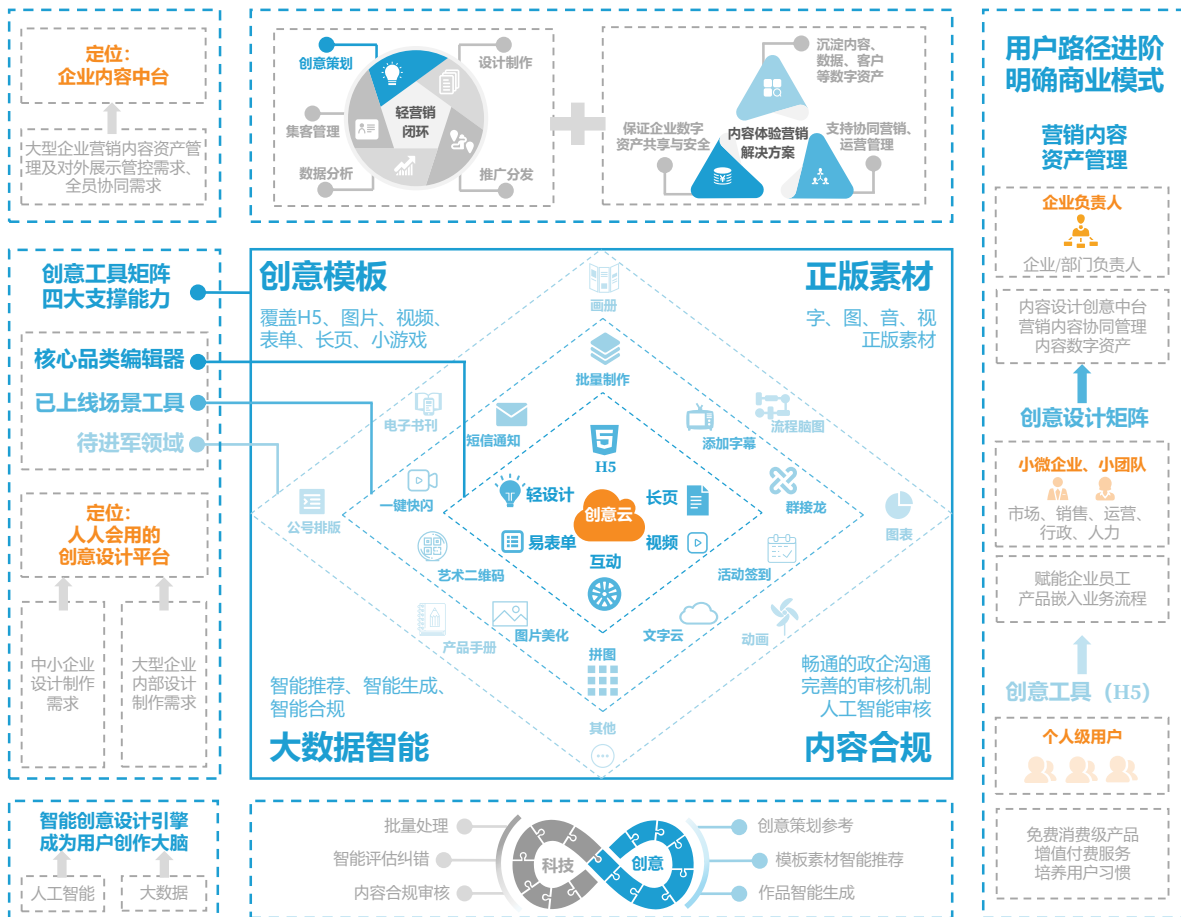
定位：
企业内容中台

大型企业营销内容资产管理及对外展示管控需求、全员协同需求

创意策划
设计制作
轻营销闭环
集客管理
数据分析
推广分发

沉淀内容、数据、客户等数字资产
保证企业数字资产共享与安全
内容体验营销解决方案
支持协同营销、运营管理

用户路径进阶
明确商业模式

营销内容资产管理

企业负责人
企业/部门负责人

内容设计创意中台
营销内容协同管理
内容数字资产

创意设计矩阵

小微企业、小团队
市场、销售、运营、行政、人力

赋能企业员工
产品嵌入业务流程

创意工具（H5）

个人级用户

免费消费级产品
增值付费服务
培养用户习惯

创意工具矩阵
四大支撑能力

核心品类编辑器
已上线场景工具
待进军领域

定位：
人人会用的创意设计平台

中小企业设计制作需求
大型企业内部设计制作需求

创意模板
覆盖H5、图片、视频、表单、长页、小游戏

正版素材
字、图、音、视正版素材

画册
批量制作
电子书刊
短信通知
添加字幕
流程脑图
H5
轻设计
长页
创意云
易表单
视频
互动
一键快闪
群接龙
公号排版
图表
艺术二维码
活动签到
图片美化
文字云
产品手册
动画
拼图
其他

智能推荐、智能生成、智能合规
大数据智能

畅通的政企沟通
完善的审核机制
人工智能审核
内容合规

智能创意设计引擎
成为用户创作大脑
人工智能
大数据

批量处理
智能评估纠错
内容合规审核
科技
创意
创意策划参考
模板素材智能推荐
作品智能生成